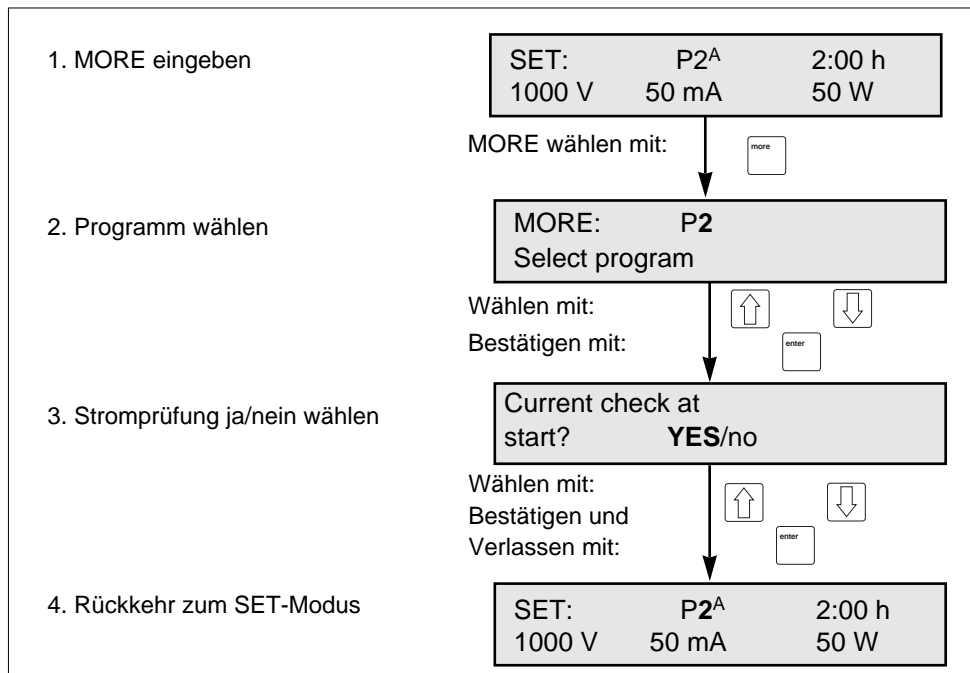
1. MORE eingeben

SET: P2$^{A}$ 2:00 h
1000 V 50 mA 50 W

MORE wählen mit: more

2. Programm wählen

MORE: P**2**
Select program

Wählen mit: ⇧ ⇩
Bestätigen mit: enter

3. Stromprüfung ja/nein wählen

Current check at
start? **YES**/no

Wählen mit: ⇧ ⇩
Bestätigen und
Verlassen mit: enter

4. Rückkehr zum SET-Modus

SET: P**2**$^{A}$ 2:00 h
1000 V 50 mA 50 W